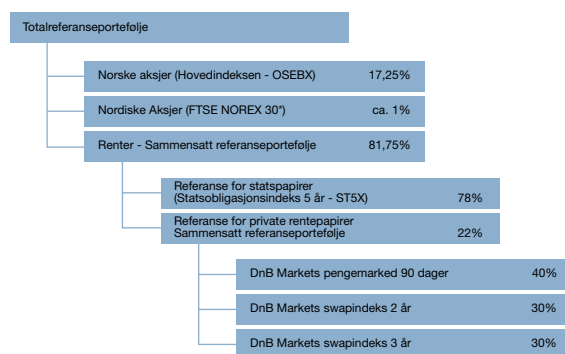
Totalreferanseportefølje

Norske aksjer (Hovedindeksen - OSEBX) 17,25%

Nordiske Aksjer (FTSE NOREX 30*) ca. 1%

Renter - Sammensatt referanseportefølje 81,75%

Referanse for statspapirer (Statsobligasjonsindeks 5 år - ST5X) 78%

Referanse for private rentepapirer Sammensatt referanseportefølje 22%

DnB Markets pengemarked 90 dager 40%

DnB Markets swapindeks 2 år 30%

DnB Markets swapindeks 3 år 30%